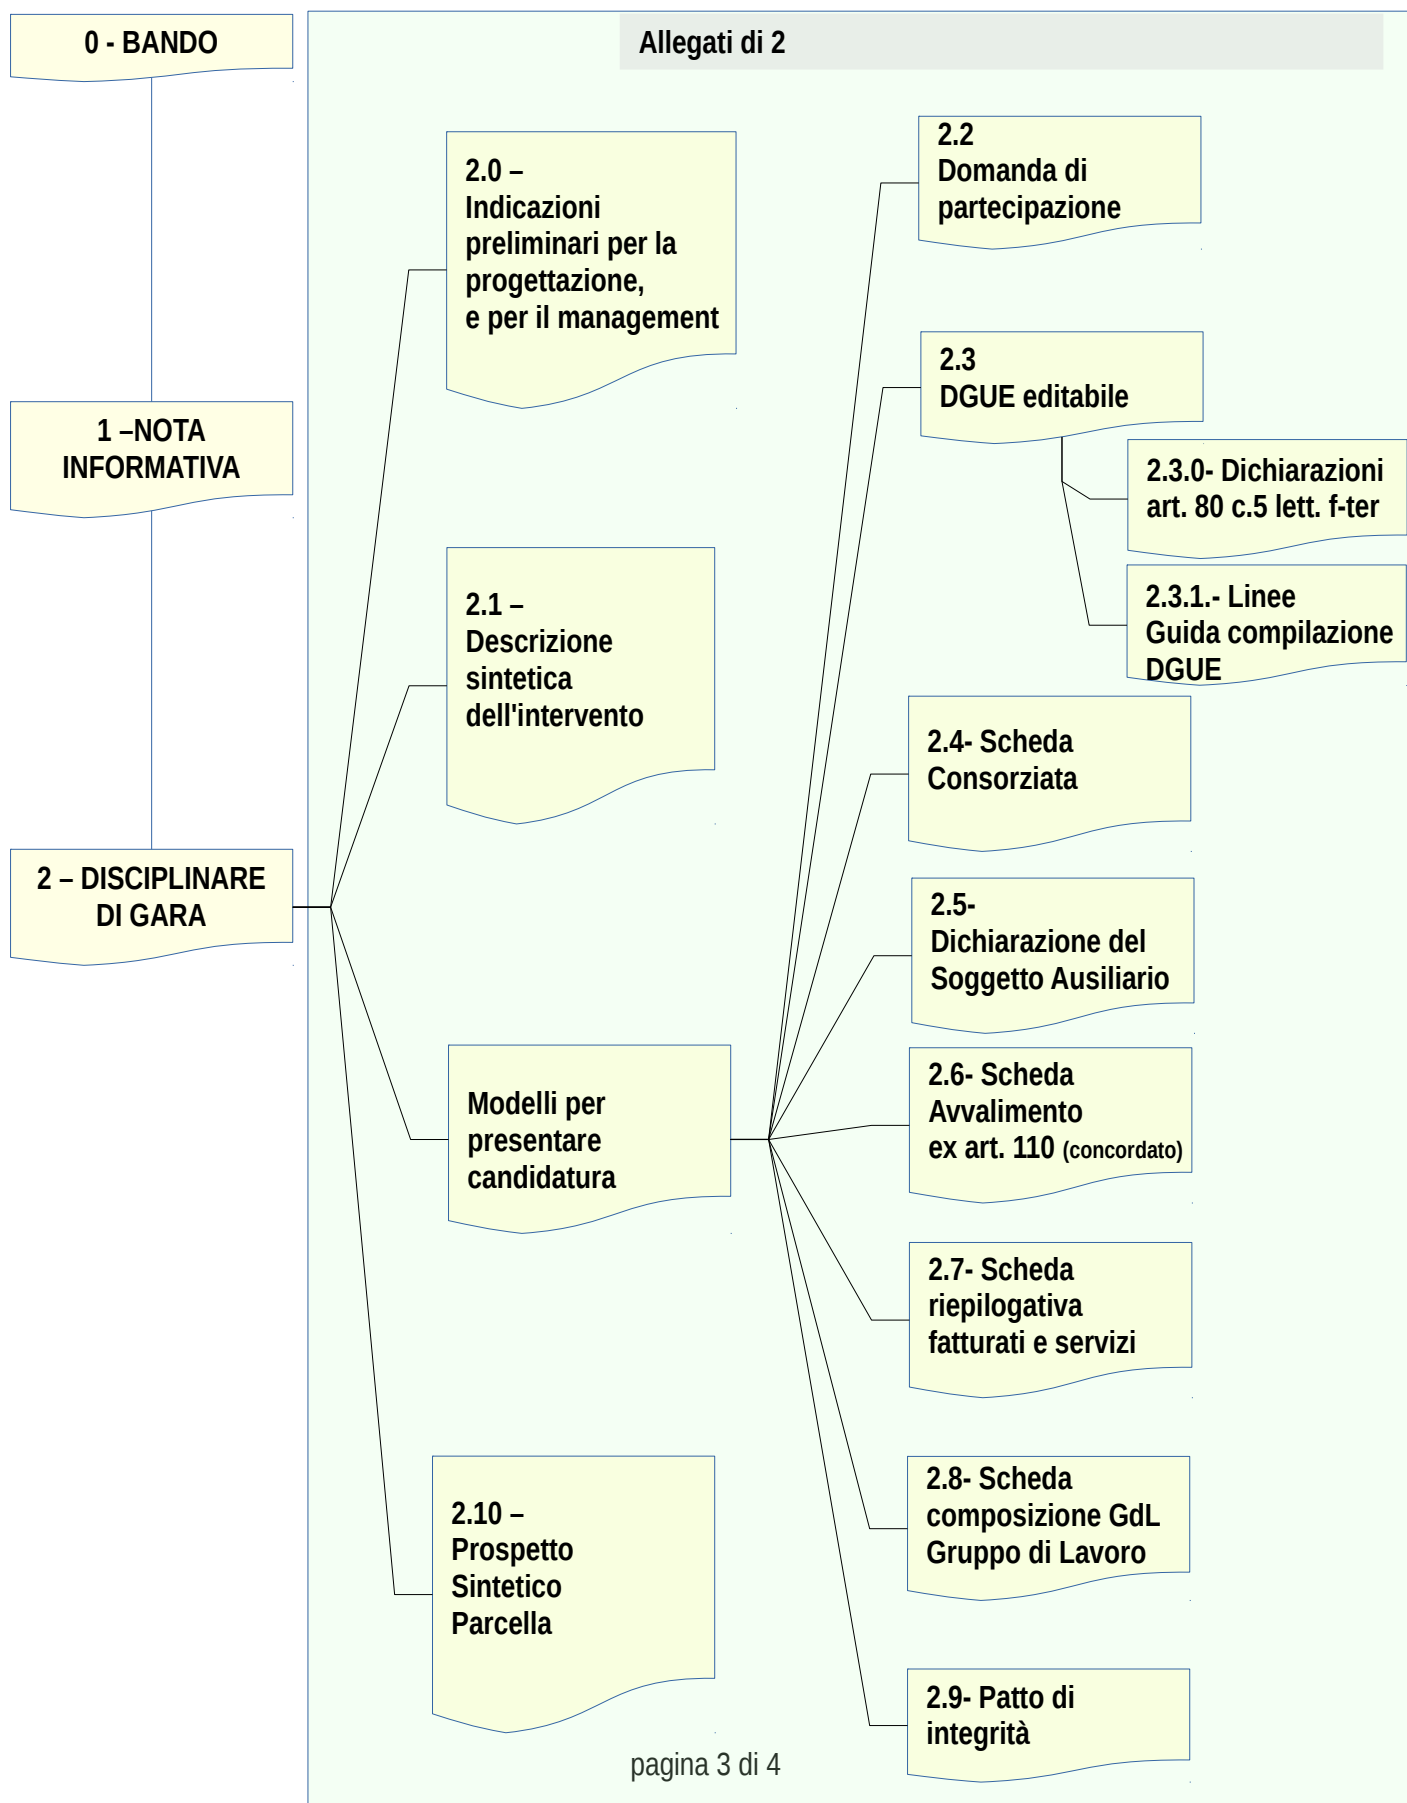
0 - BANDO

Allegati di 2

2.0 – Indicazioni preliminari per la progettazione, e per il management

2.2 Domanda di partecipazione

2.3 DGUE editabile

2.3.0- Dichiarazioni art. 80 c.5 lett. f-ter

2.3.1.- Linee Guida compilazione DGUE

1 –NOTA INFORMATIVA

2.1 – Descrizione sintetica dell'intervento

2.4- Scheda Consorziata

2 – DISCIPLINARE DI GARA

2.5- Dichiarazione del Soggetto Ausiliario

Modelli per presentare candidatura

2.6- Scheda Avvalimento ex art. 110 (concordato)

2.7- Scheda riepilogativa fatturati e servizi

2.10 – Prospetto Sintetico Parcella

2.8- Scheda composizione GdL Gruppo di Lavoro

2.9- Patto di integrità

pagina 3 di 4